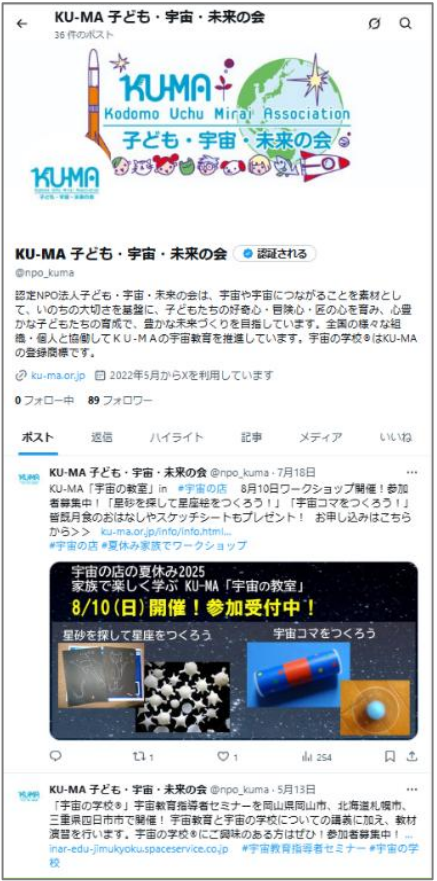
←
KU-MA 子ども・宇宙・未来の会
36 件のポスト

KU-MA
Kodomo Uchu Mirai Association
子ども・宇宙・未来の会

KU-MA

KU-MA 子ども・宇宙・未来の会 認証される
@npo_kuma

認定NPO法人子ども・宇宙・未来の会は、宇宙や宇宙につながることを素材として、いのちの大切さを基盤に、子どもたちの好奇心・冒険心・匠の心を育み、心豊かな子どもたちの育成で、豊かな未来づくりを目指しています。全国の様々な組織・個人と協働してKU-MAの宇宙教育を推進しています。宇宙の学校®はKU-MAの登録商標です。

ku-ma.or.jp 2022年5月からXを利用しています

0 フォロー中 89 フォロワー

ポスト 返信 ハイライト 記事 メディア いいね

KU-MA 子ども・宇宙・未来の会 @npo_kuma・7月18日
KU-MA「宇宙の教室」in #宇宙の店 8月10日ワークショップ開催！参加者募集中！「星砂を探して星座をつくろう！」「宇宙コマをつくろう！」督既月食のおはなしやスケッチシートもプレゼント！ お申し込みはこちらから>> ku-ma.or.jp/info/info.html...
#宇宙の店 #夏休み家族でワークショップ

宇宙の店の夏休み2025
家族で楽しく学ぶ KU-MA「宇宙の教室」
8/10（日）開催！参加受付中！
星砂を探して星座をつくろう
宇宙コマをつくろう

1 254

KU-MA 子ども・宇宙・未来の会 @npo_kuma・5月13日
「宇宙の学校®」宇宙教育指導者セミナーを岡山県岡山市、北海道札幌市、三重県四日市市で開催！ 宇宙教育と宇宙の学校についての講義に加え、教材演習を行います。宇宙の学校®にご興味のある方はぜひ！参加者募集中！ ...
inar-edu-jimukyoku.spaceservice.co.jp #宇宙教育指導者セミナー #宇宙の学校